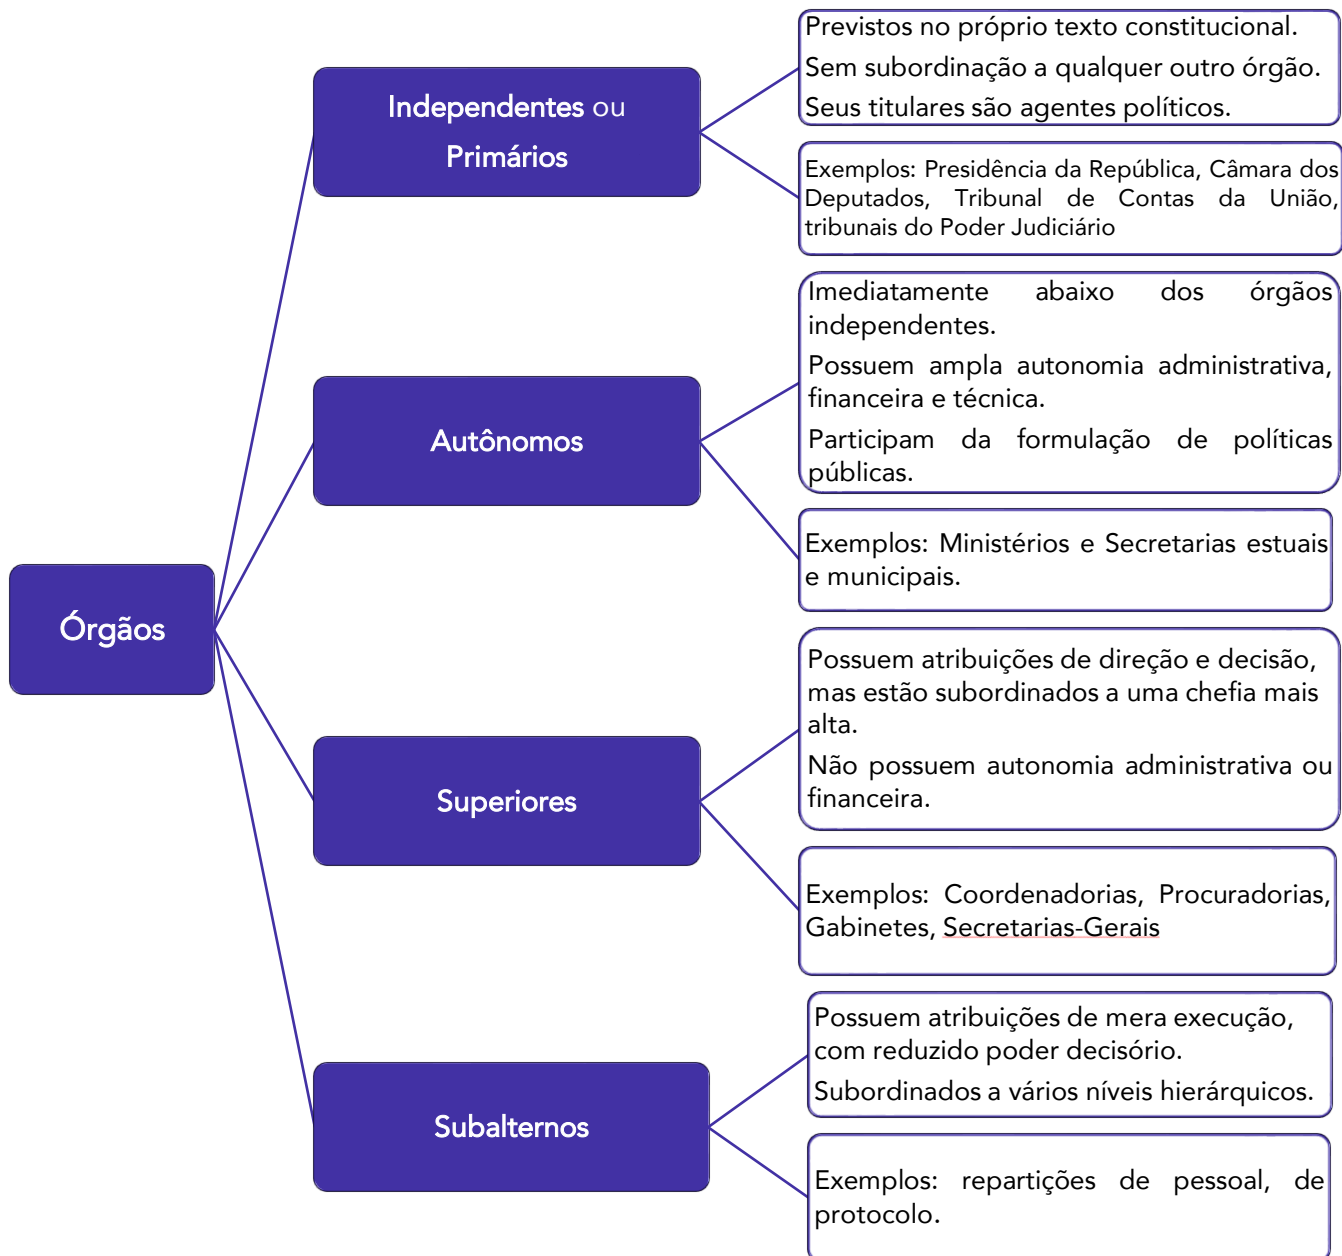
Órgãos

Independentes ou Primários

Previstos no próprio texto constitucional.

Sem subordinação a qualquer outro órgão.

Seus titulares são agentes políticos.

Exemplos: Presidência da República, Câmara dos Deputados, Tribunal de Contas da União, tribunais do Poder Judiciário

Autônomos

Imediatamente abaixo dos órgãos independentes.

Possuem ampla autonomia administrativa, financeira e técnica.

Participam da formulação de políticas públicas.

Exemplos: Ministérios e Secretarias estuais e municipais.

Superiores

Possuem atribuições de direção e decisão, mas estão subordinados a uma chefia mais alta.

Não possuem autonomia administrativa ou financeira.

Exemplos: Coordenadorias, Procuradorias, Gabinetes, Secretarias-Gerais

Subalternos

Possuem atribuições de mera execução, com reduzido poder decisório.

Subordinados a vários níveis hierárquicos.

Exemplos: repartições de pessoal, de protocolo.